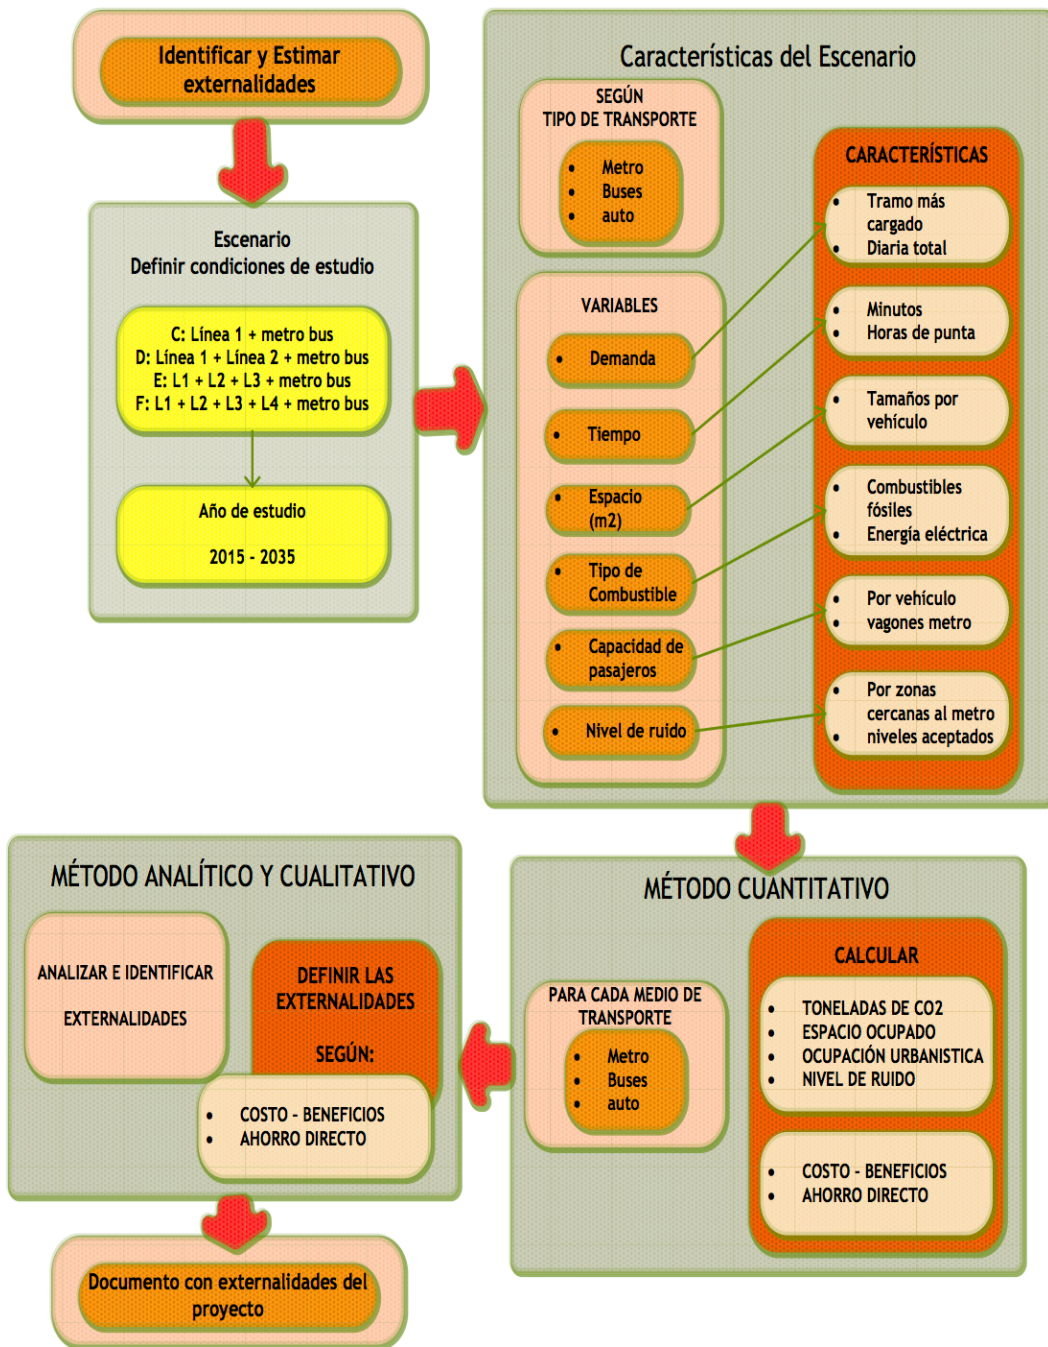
Identificar y Estimar externalidades

Escenario
Definir condiciones de estudio

C: Línea 1 + metro bus
D: Línea 1 + Línea 2 + metro bus
E: L1 + L2 + L3 + metro bus
F: L1 + L2 + L3 + L4 + metro bus

Año de estudio

2015 - 2035

Características del Escenario

SEGÚN
TIPO DE TRANSPORTE

- Metro
- Buses
- auto

VARIABLES

- Demanda
- Tiempo
- Espacio (m2)
- Tipo de Combustible
- Capacidad de pasajeros
- Nivel de ruido

CARACTERÍSTICAS

- Tramo más cargado
- Diaria total

- Minutos
- Horas de punta

- Tamaños por vehículo

- Combustibles fósiles
- Energía eléctrica

- Por vehículo
- vagones metro

- Por zonas cercanas al metro
- niveles aceptados

MÉTODO ANALÍTICO Y CUALITATIVO

ANALIZAR E IDENTIFICAR

EXTERNALIDADES

DEFINIR LAS EXTERNALIDADES

SEGÚN:

- COSTO - BENEFICIOS
- AHORRO DIRECTO

MÉTODO CUANTITATIVO

PARA CADA MEDIO DE TRANSPORTE

- Metro
- Buses
- auto

CALCULAR

- TONELADAS DE CO2
- ESPACIO OCUPADO
- OCUPACIÓN URBANISTICA
- NIVEL DE RUIDO

- COSTO - BENEFICIOS
- AHORRO DIRECTO

Documento con externalidades del proyecto